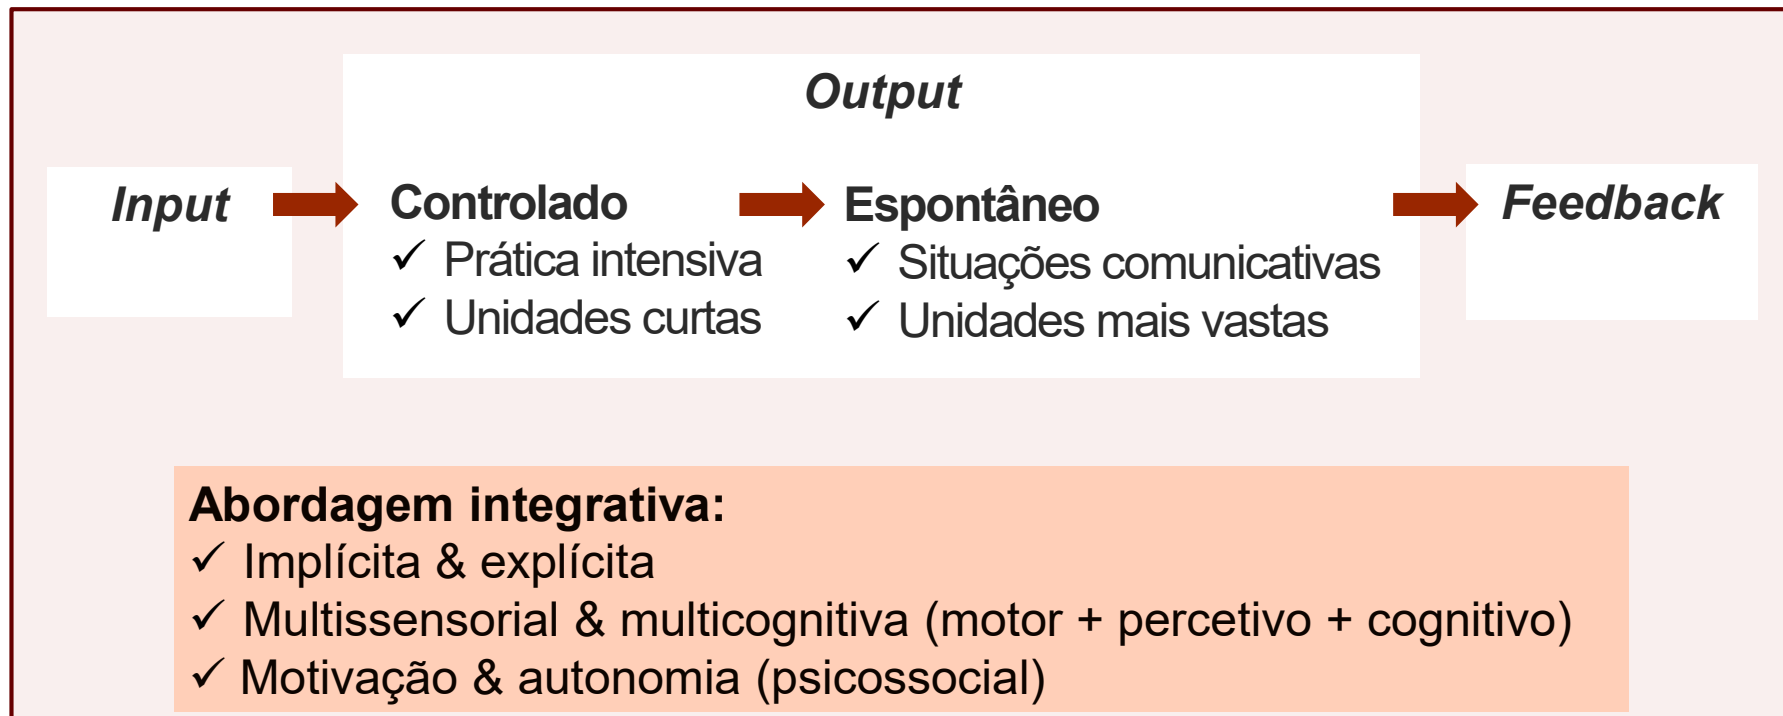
Output

Input

Controlado
✓ Prática intensiva
✓ Unidades curtas

Espontâneo
✓ Situações comunicativas
✓ Unidades mais vastas

Feedback

Abordagem integrativa:
✓ Implícita & explícita
✓ Multissensorial & multicognitiva (motor + percetivo + cognitivo)
✓ Motivação & autonomia (psicossocial)